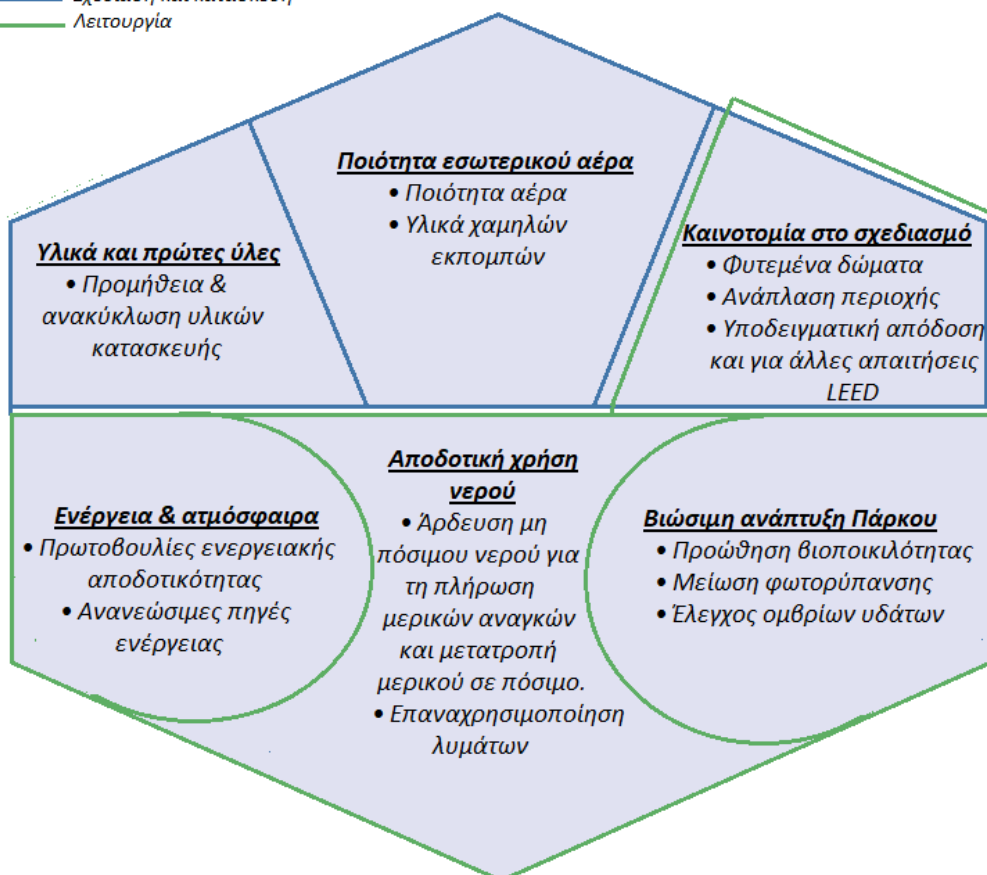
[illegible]
Λειτουργία

Ποιότητα εσωτερικού αέρα
• Ποιότητα αέρα
• Υλικά χαμηλών εκπομπών

Υλικά και πρώτες ύλες
• Προμήθεια & ανακύκλωση υλικών κατασκευής

Καινοτομία στο σχεδιασμό
• Φυτεμένα δώματα
• Ανάπλαση περιοχής
• Υποδειγματική απόδοση και για άλλες απαιτήσεις LEED

Αποδοτική χρήση νερού
• Άρδευση μη πόσιμου νερού για τη πλήρωση μερικών αναγκών και μετατροπή μερικού σε πόσιμο.
• Επαναχρησιμοποίηση λυμάτων

Ενέργεια & ατμόσφαιρα
• Πρωτοβουλίες ενεργειακής αποδοτικότητας
• Ανανεώσιμες πηγές ενέργειας

Βιώσιμη ανάπτυξη Πάρκου
• Προώθηση βιοποικιλότητας
• Μείωση φωτορύπανσης
• Έλεγχος ομβρίων υδάτων